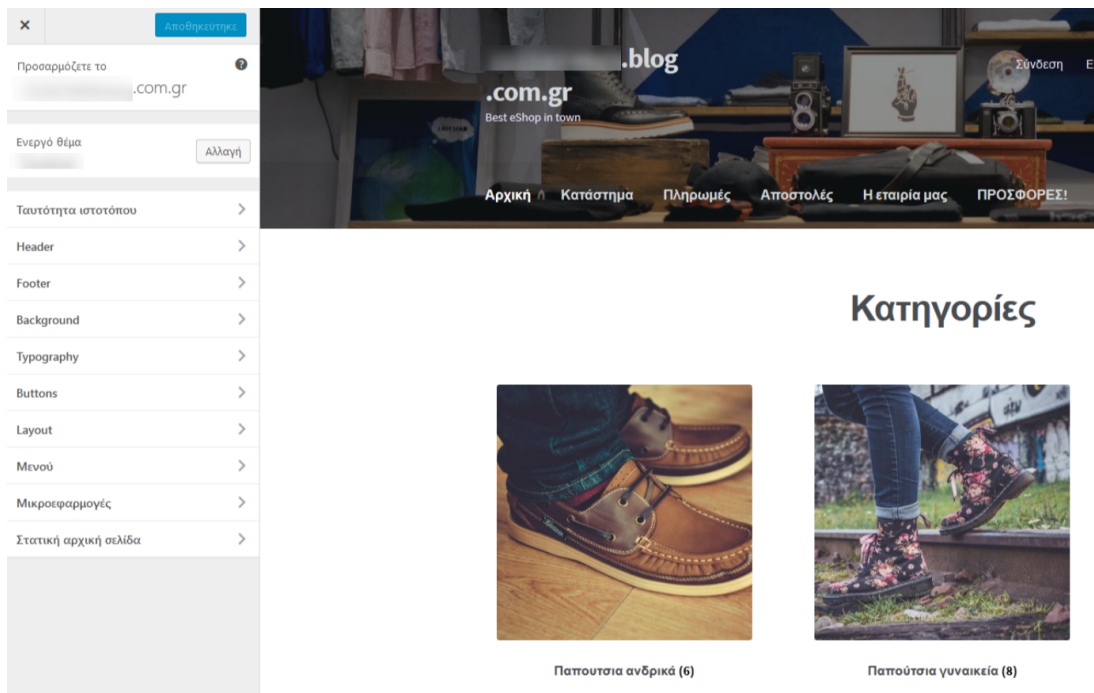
×
Αποθηκεύτηκε

Προσαρμόζετε το
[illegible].com.gr

Ενεργό θέμα
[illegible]
Αλλαγή

Ταυτότητα ιστοτόπου
Header
Footer
Background
Typography
Buttons
Layout
Μενού
Μικροεφαρμογές
Στατική αρχική σελίδα

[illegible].blog
.com.gr
Best eShop in town

Σύνδεση

Αρχική
Κατάστημα
Πληρωμές
Αποστολές
Η εταιρία μας
ΠΡΟΣΦΟΡΕΣ!

Κατηγορίες

Παπουτσια ανδρικά (6)

Παπούτσια γυναικεία (8)